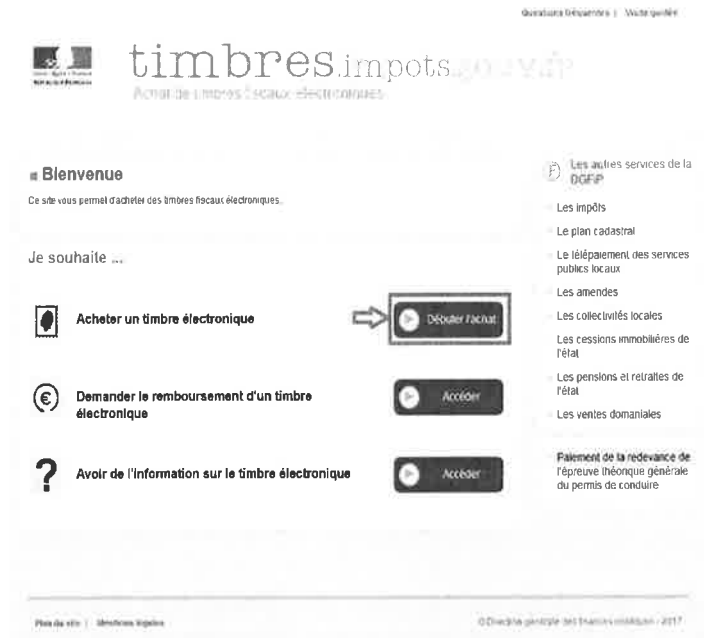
Questions fréquentes | Votre quotité

timbres.impots.gouv.fr
Achat de timbres fiscaux électroniques

Bienvenue

Ce site vous permet d'acheter des timbres fiscaux électroniques.

Je souhaite ...

Acheter un timbre électronique

Débuter l'achat

Demander le remboursement d'un timbre électronique

Accéder

Avoir de l'information sur le timbre électronique

Accéder

Les autres services de la DGFiP

Les impôts

Le plan cadastral

Le télépaiement des services publics locaux

Les amendes

Les collectivités locales

Les cessions immobilières de l'état

Les pensions et retraites de l'état

Les ventes domaniales

Paiement de la redevance de l'épreuve théorique générale du permis de conduire

Plan du site | Mentions légales

© Direction générale des finances publiques - 2017